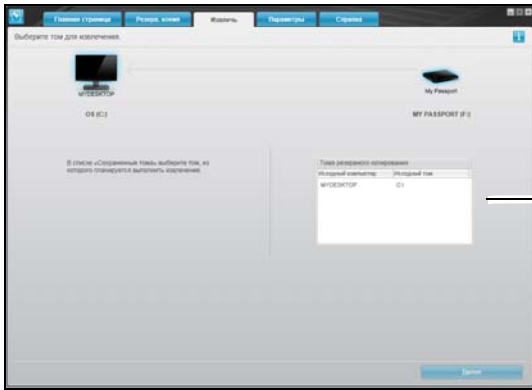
Главная страница | Резерв. копия | Извлечь | Параметры | Справка

Выберите том для извлечения.

MYDESKTOP

OS (C:)

My Passport

MY PASSPORT (F:)

В списке «Сохраненные тома» выберите том, из которого планируется выполнить извлечение.

Тома резервного копирования

| Исходный компьютер | Исходный том |
|---|---|
| MYDESKTOP | (C:) |

Далее